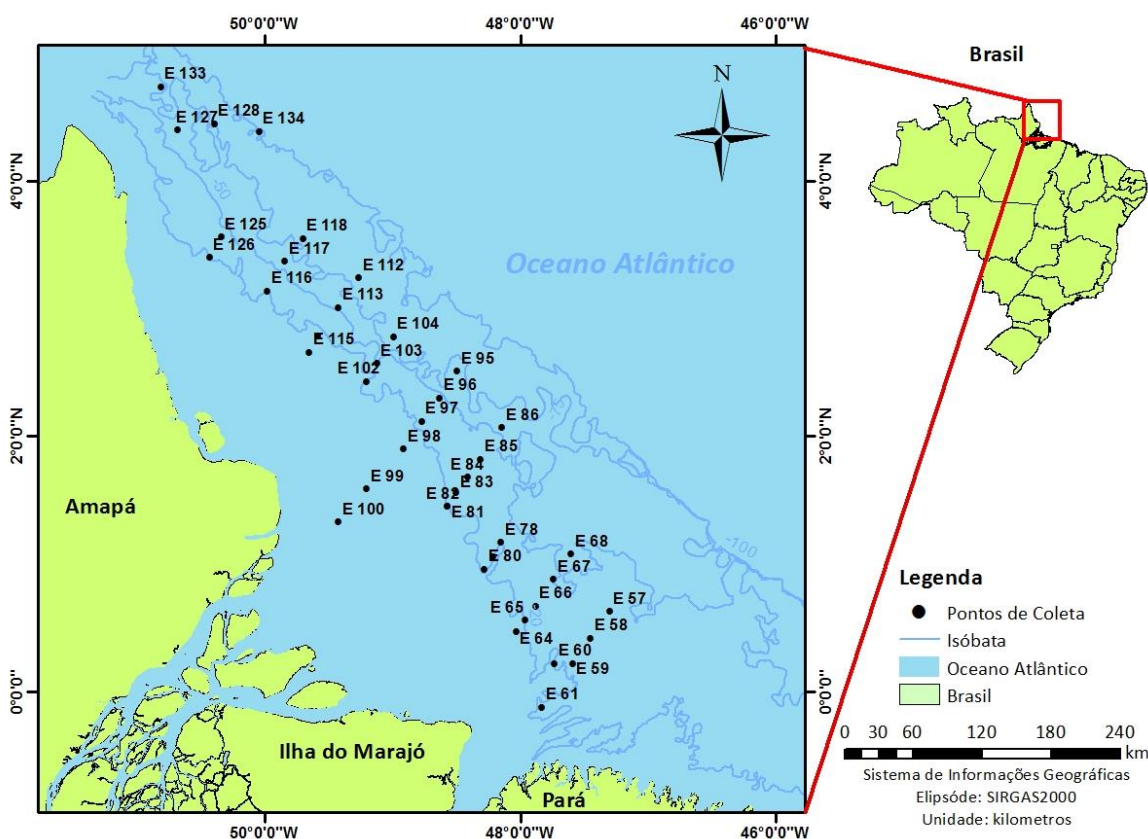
50°0'0"W
48°0'0"W
46°0'0"W

Brasil

N

4°0'0"N
4°0'0"N

E 133
E 127
E 128
E 134
-50
E 125
E 118
E 126
E 117
E 116
E 112
E 113
E 104
E 115
E 103
E 102
E 95
E 96
E 97
E 98
E 86
E 85
E 84
E 83
E 82
E 81
E 99
E 100
E 78
E 80
E 68
E 67
E 66
E 65
E 64
E 57
E 58
E 60
E 59
E 61
-100

Oceano Atlântico

2°0'0"N
2°0'0"N

Amapá

Legenda
Pontos de Coleta
Isóbata
Oceano Atlântico
Brasil

0°0'0"
0°0'0"

0 30 60 120 180 240
km

Sistema de Informações Geográficas
Elipsóde: SIRGAS2000
Unidade: kilometros

Ilha do Marajó

Pará

50°0'0"W
48°0'0"W
46°0'0"W